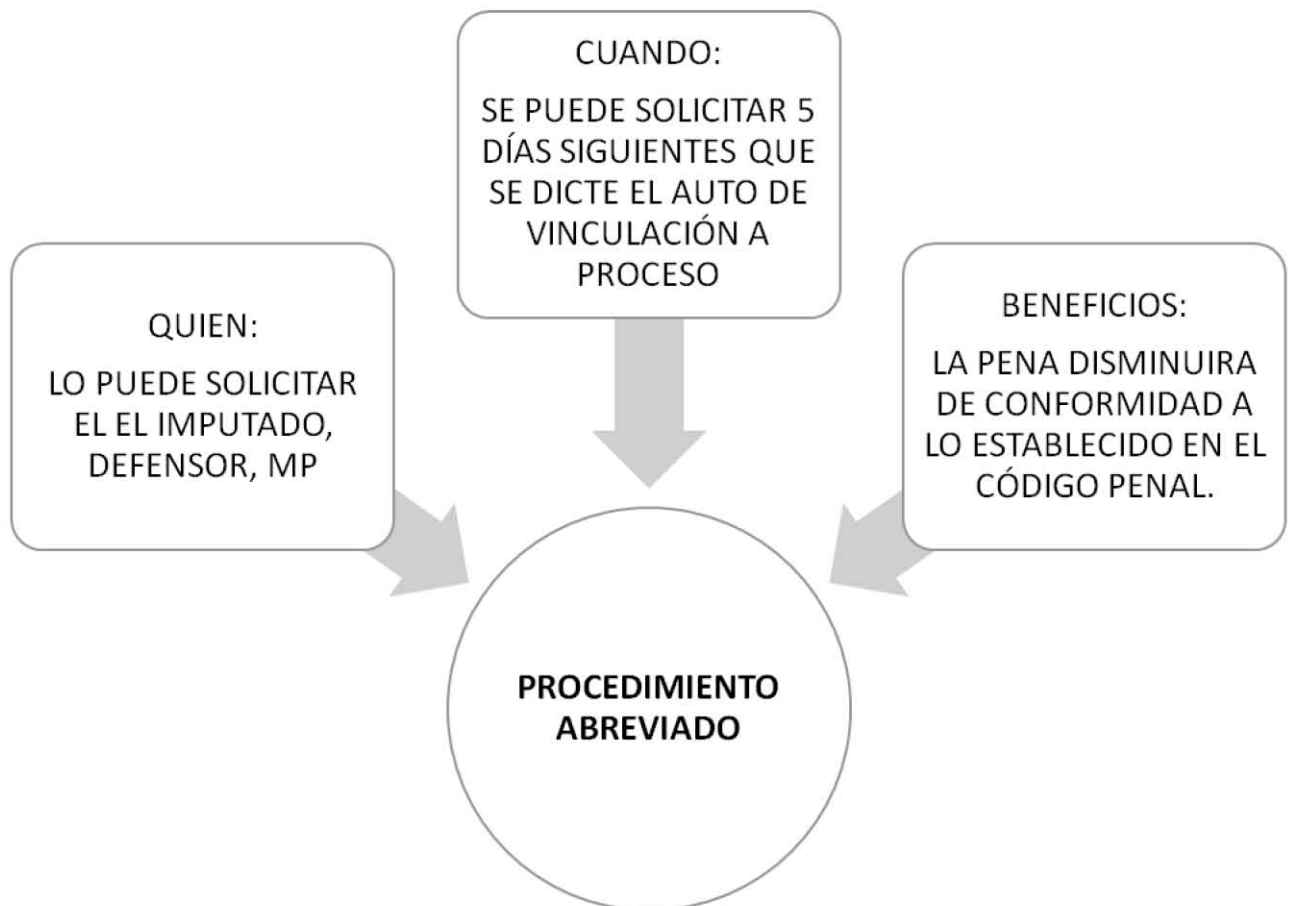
CUANDO:

SE PUEDE SOLICITAR 5 DÍAS SIGUIENTES QUE SE DICTE EL AUTO DE VINCULACIÓN A PROCESO

QUIEN:

LO PUEDE SOLICITAR EL EL IMPUTADO, DEFENSOR, MP

BENEFICIOS:

LA PENA DISMINUIRA DE CONFORMIDAD A LO ESTABLECIDO EN EL CÓDIGO PENAL.

PROCEDIMIENTO ABREVIADO